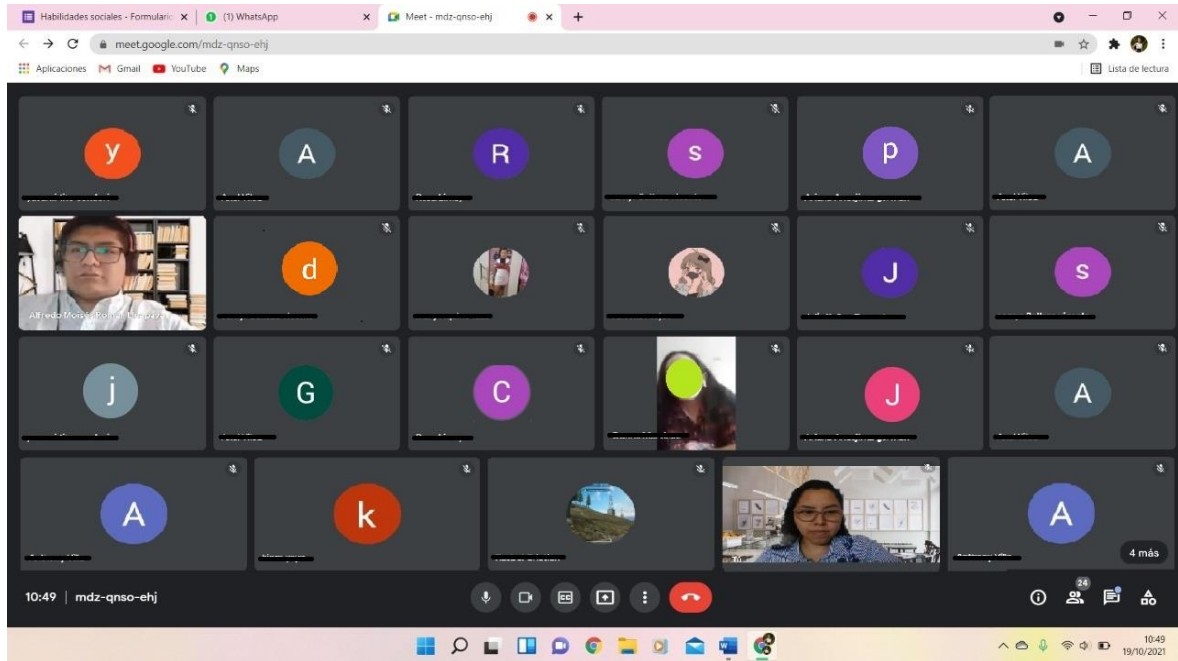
Habilidades sociales - Formulario
(1) WhatsApp
Meet - mdz-qnso-ehj
meet.google.com/mdz-qnso-ehj
Aplicaciones Gmail YouTube Maps
Lista de lectura

y
A
R
s
p
A
Alfredo Moisés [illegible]
d
J
s
j
G
C
J
A
A
k
A
4 más

10:49 | mdz-qnso-ehj
24

10:49
19/10/2021